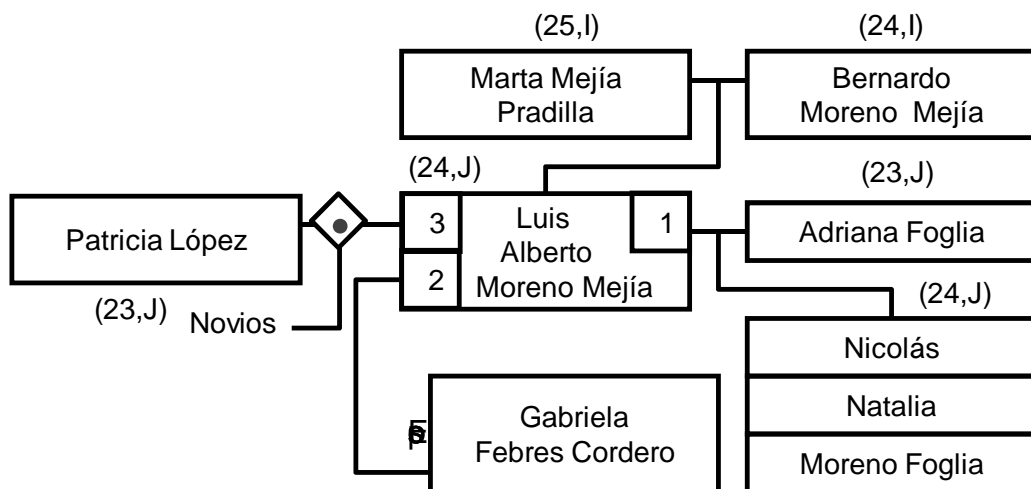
(25,I)

(24,I)

Marta Mejía Pradilla

Bernardo Moreno Mejía

(24,J)

(23,J)

Patricia López

3

Luis Alberto Moreno Mejía

1

Adriana Foglia

2

(24,J)

(23,J)

Novios

Nicolás

Natalia

Moreno Foglia

Gabriela Febres Cordero

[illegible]